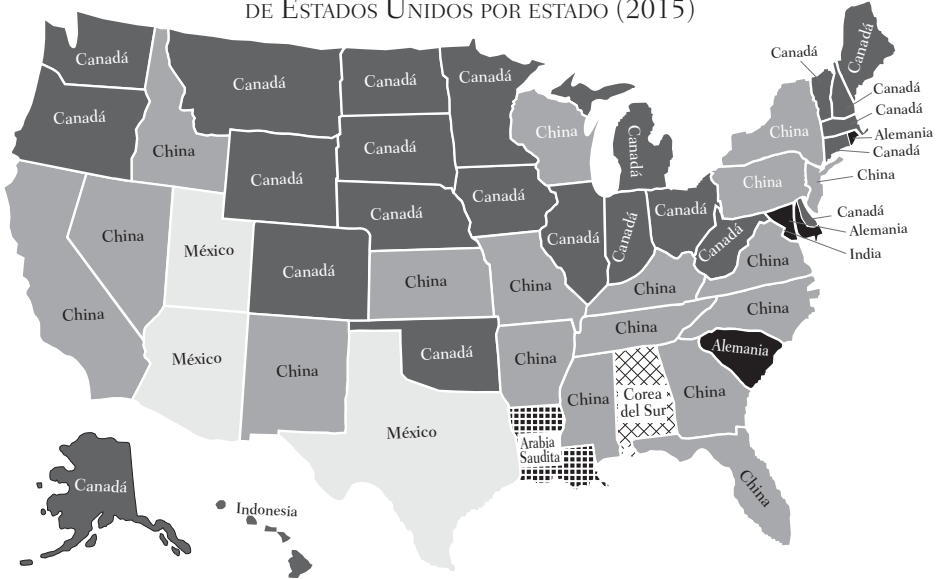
de Estados Unidos por estado (2015)

Canadá
Canadá
Canadá
Canadá
Canadá
Canadá
China
Canadá
Canadá
Canadá
Canadá
Canadá
Alemania
Canadá
China
Canadá
China
China
Canadá
China
Canadá
Canadá
Canadá
Canadá
Canadá
Alemania
China
México
Canadá
India
Canadá
China
China
China
China
China
China
México
China
Canadá
Alemania
China
China
Corea del Sur
China
México
Arabia Saudita
Canadá
China
Indonesia